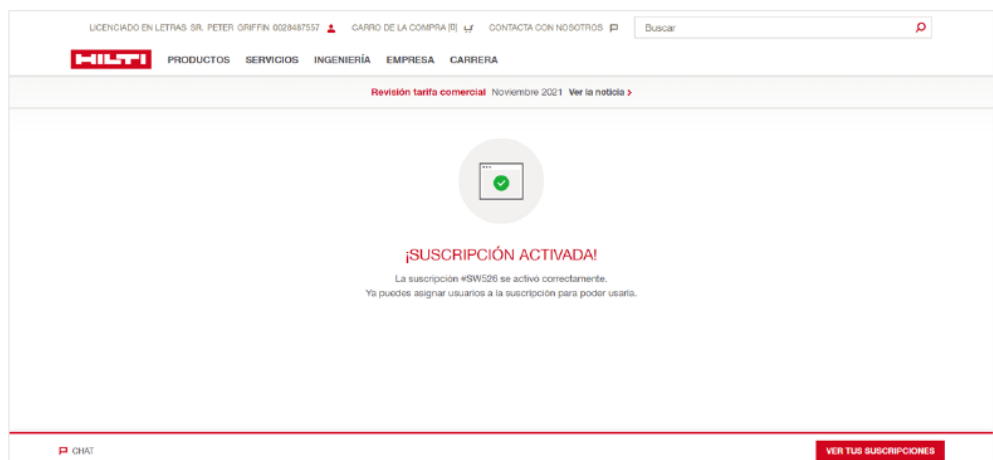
LICENCIADO EN LETRAS SR. PETER GRIFFIN 0028487557 CARRO DE LA COMPRA (0) CONTACTA CON NOSOTROS Buscar

HILTI PRODUCTOS SERVICIOS INGENIERÍA EMPRESA CARRERA

Revisión tarifa comercial Noviembre 2021 Ver la noticia >

¡SUSCRIPCIÓN ACTIVADA!

La suscripción #SW526 se activó correctamente.
Ya puedes asignar usuarios a la suscripción para poder usarla.

CHAT

VER TUS SUSCRIPCIONES